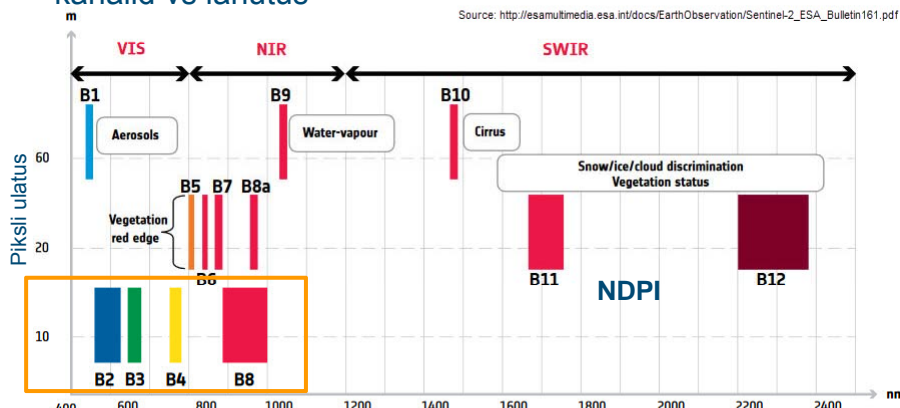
Kanalid vs lahutus

Source: http://esamultimedia.esa.int/docs/EarthObservation/Sentinel-2_ESA_Bulletin161.pdf

m

VIS

NIR

SWIR

B1

Aerosols

B9

Water-vapour

B10

Cirrus

Snow/ice/cloud discrimination
Vegetation status

Piksli ulatus

60

20

10

B5 B7 B8a

Vegetation red edge

B6

B11

B12

NDPI

B2 B3 B4 B8

400 600 800 1000 1200 1400 1600 1800 2000 2200 2400

nm